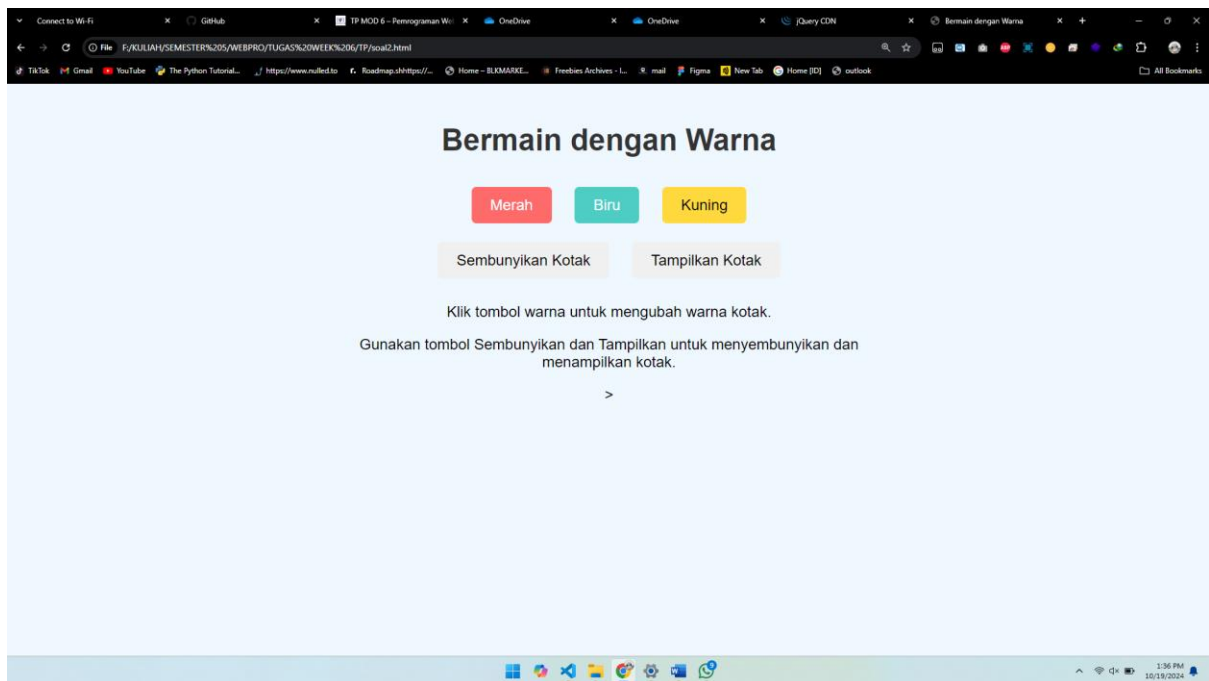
Connect to Wi-Fi × GitHub × TP MOD 6 – Pemrograman We × OneDrive × OneDrive × jQuery CDN × Bermain dengan Warna × +

File F:/KULIAH/SEMESTER%205/WEBPRO/TUGAS%20WEEK%206/TP/soal2.html

TikTok Gmail YouTube The Python Tutorial... https://www.nulled.to Roadmap.shhttps//... Home – BLKMARKE... Freebies Archives - I... mail Figma New Tab Home [ID] outlook All Bookmarks

Bermain dengan Warna

Merah Biru Kuning

Sembunyikan Kotak Tampilkan Kotak

Klik tombol warna untuk mengubah warna kotak.

Gunakan tombol Sembunyikan dan Tampilkan untuk menyembunyikan dan menampilkan kotak.

>

1:36 PM 10/19/2024